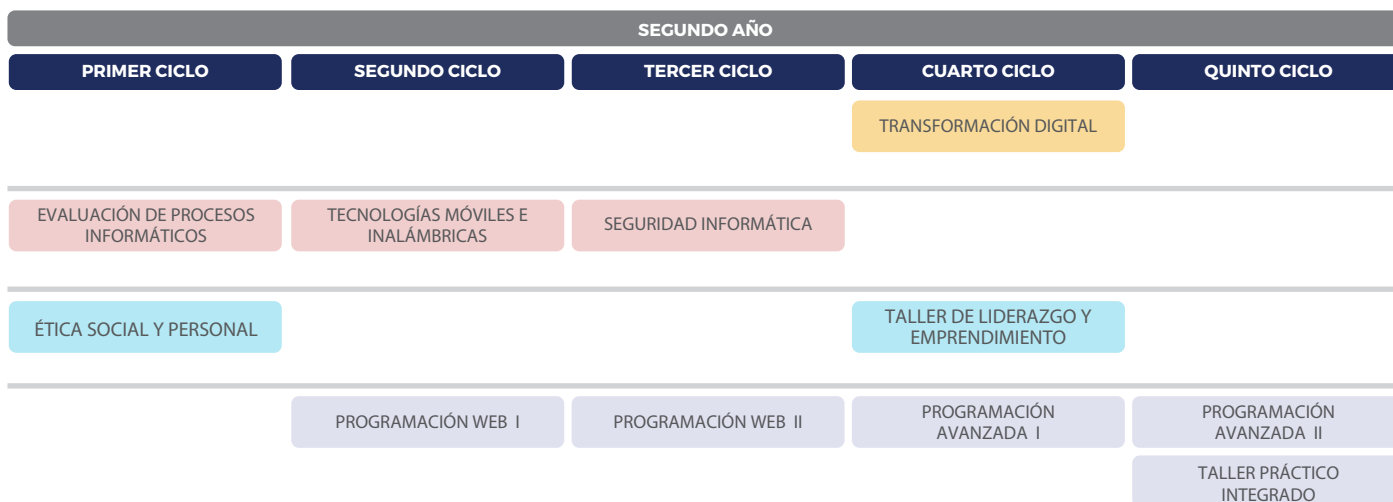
SEGUNDO AÑO

| PRIMER CICLO | SEGUNDO CICLO | TERCER CICLO | CUARTO CICLO | QUINTO CICLO |
|---|---|---|---|---|
| | | | TRANSFORMACIÓN DIGITAL | |
| EVALUACIÓN DE PROCESOS INFORMÁTICOS | TECNOLOGÍAS MÓVILES E INALÁMBRICAS | SEGURIDAD INFORMÁTICA | | |
| ÉTICA SOCIAL Y PERSONAL | | | TALLER DE LIDERAZGO Y EMPRENDIMIENTO | |
| | PROGRAMACIÓN WEB I | PROGRAMACIÓN WEB II | PROGRAMACIÓN AVANZADA I | PROGRAMACIÓN AVANZADA II |
| | | | | TALLER PRÁCTICO INTEGRADO |